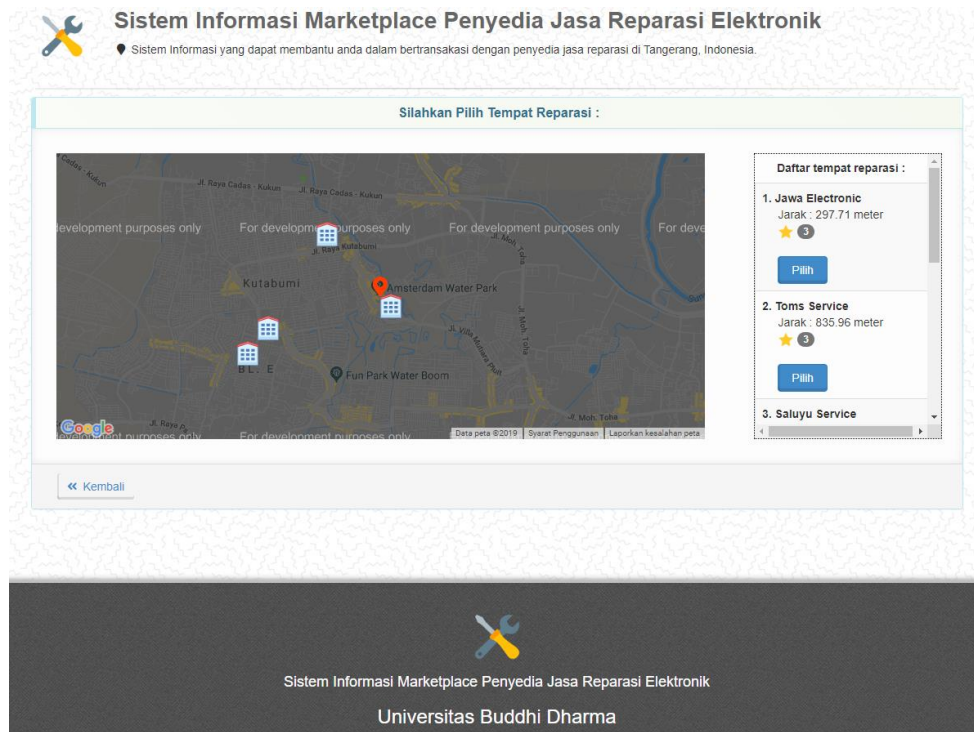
Sistem Informasi Marketplace Penyedia Jasa Reparasi Elektronik

Sistem Informasi yang dapat membantu anda dalam bertransaksi dengan penyedia jasa reparasi di Tangerang, Indonesia.

Silahkan Pilih Tempat Reparasi :

Jl. Raya Cadas - Kukun Jl. Raya Cadas - Kukun
evelopment purposes only For development purposes only For development purposes only For deve
Jl. Raya Kutabumi
Kutabumi
Amsterdam Water Park
Jl. Moh. Toha
Jl. Villa Mutiara Pluit
BL. E
Fun Park Water Boom
Jl. Raya Pa
Google
evelopment purposes only For development purposes only
Data peta ©2019 Syarat Penggunaan Laporkan kesalahan peta

Daftar tempat reparasi :

1. Jawa Electronic
Jarak : 297.71 meter
3
Pilih

2. Toms Service
Jarak : 835.96 meter
3
Pilih

3. Saluyu Service

« Kembali

Sistem Informasi Marketplace Penyedia Jasa Reparasi Elektronik

Universitas Buddhi Dharma